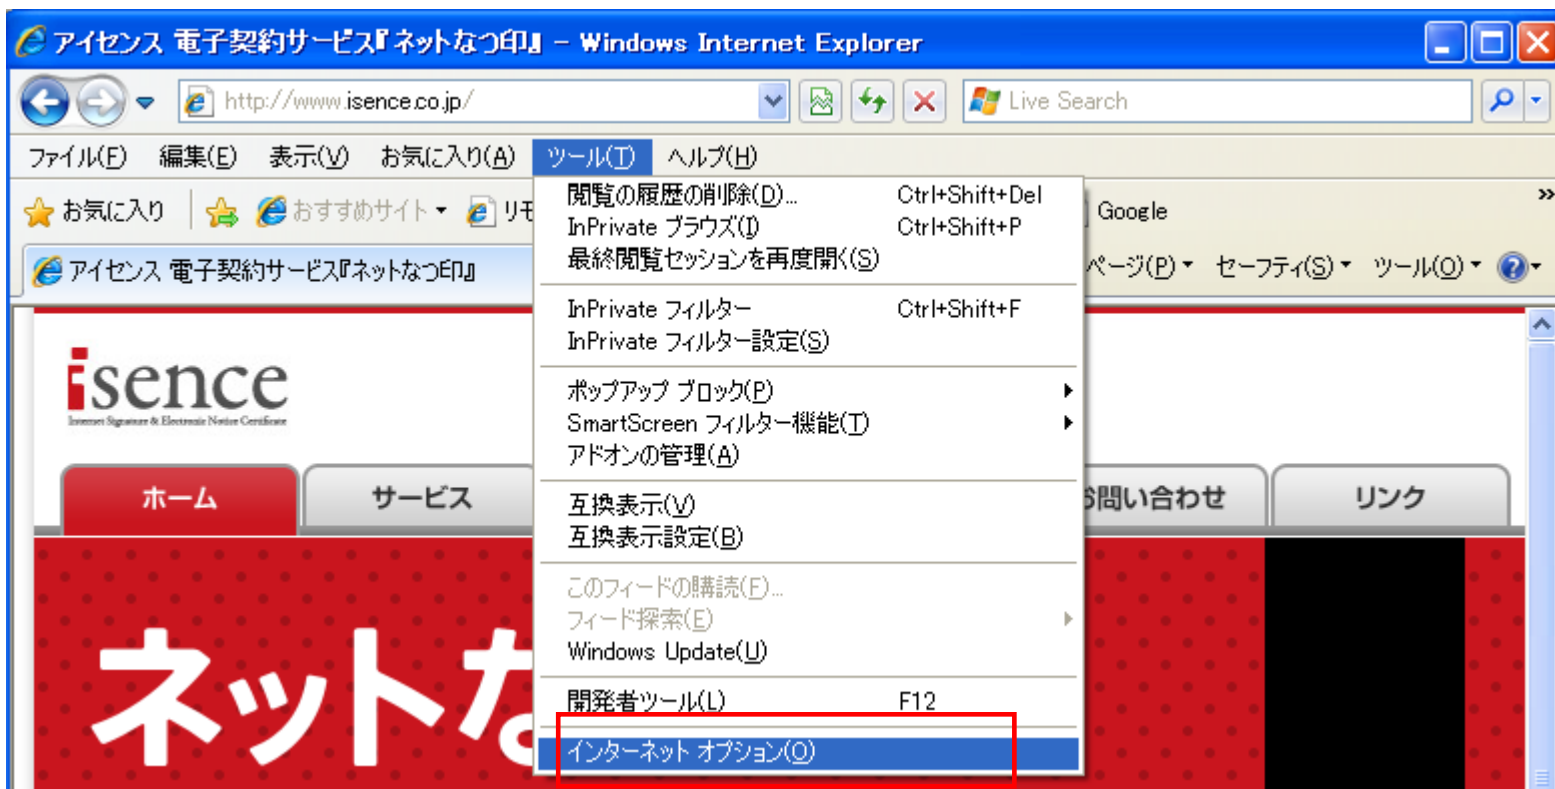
アイセンス 電子契約サービス『ネットなつ印』 – Windows Internet Explorer

http://www.isence.co.jp/

Live Search

ファイル(F) 編集(E) 表示(V) お気に入り(A) ツール(T) ヘルプ(H)

お気に入り おすすめサイト リモ Google

アイセンス 電子契約サービス『ネットなつ印』

ページ(P) セーフティ(S) ツール(O)

閲覧の履歴の削除(D)... Ctrl+Shift+Del
InPrivate ブラウズ(I) Ctrl+Shift+P
最終閲覧セッションを再度開く(S)

InPrivate フィルター Ctrl+Shift+F
InPrivate フィルター設定(S)

ポップアップ ブロック(P)
SmartScreen フィルター機能(T)
アドオンの管理(A)

互換表示(V)
互換表示設定(B)

このフィードの購読(F)...
フィード探索(E)
Windows Update(U)

開発者ツール(L) F12

インターネット オプション(O)

isence
Internet Signature & Electronic Notice Certificate

ホーム
サービス
お問い合わせ
リンク

ネットな